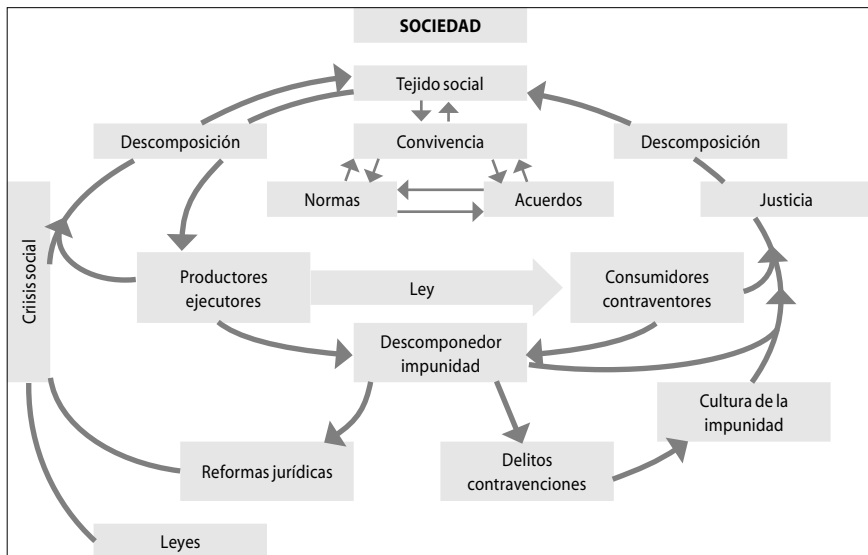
SOCIEDAD

Tejido social

Descomposición

Convivencia

Descomposición

Normas

Acuerdos

Justicia

Crisis social

Productores ejecutores

Ley

Consumidores contraventores

Descomponedor impunidad

Cultura de la impunidad

Reformas jurídicas

Delitos contravenciones

Leyes